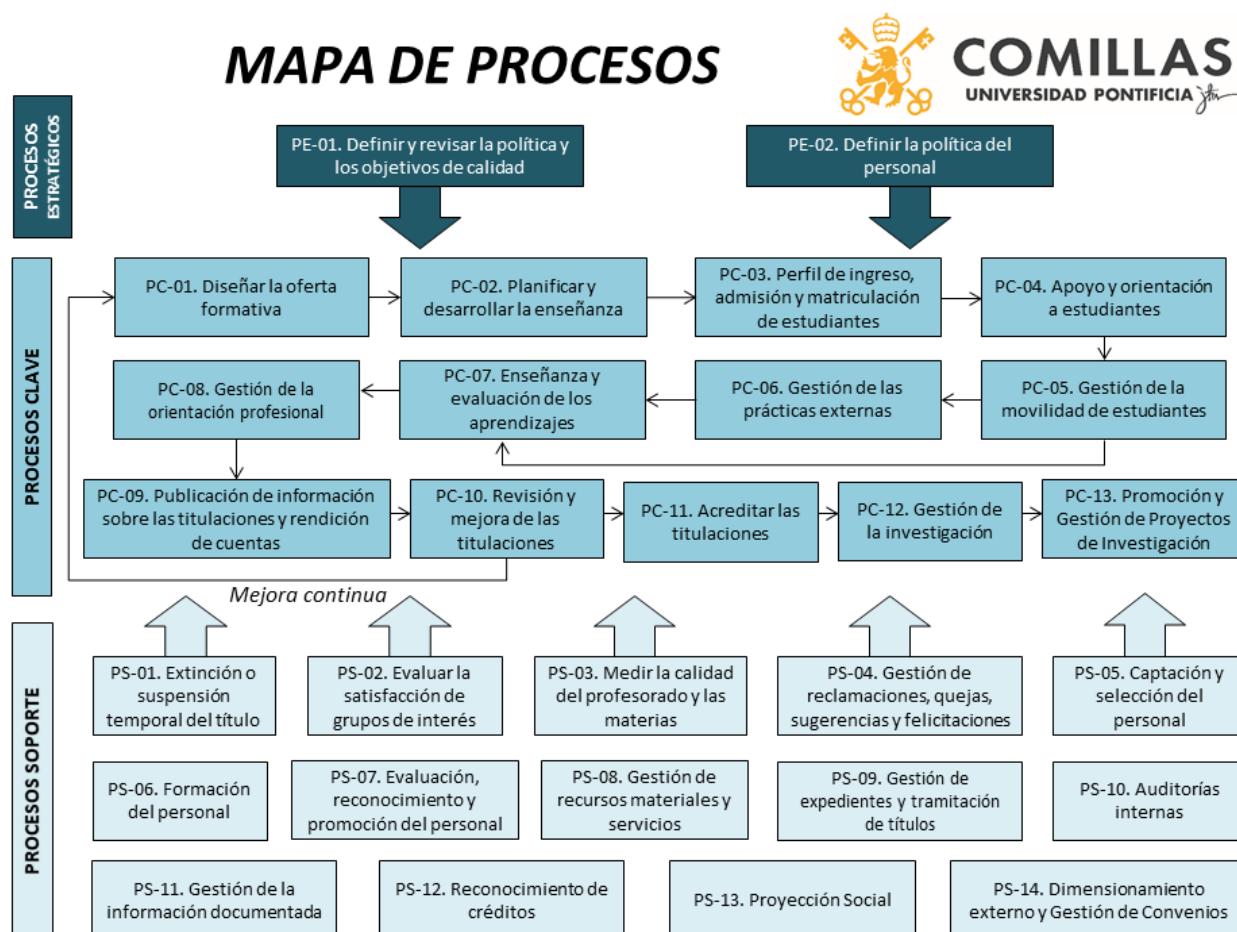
MAPA DE PROCESOS

COMILLAS
UNIVERSIDAD PONTIFICIA

PROCESOS ESTRATÉGICOS

PE-01. Definir y revisar la política y los objetivos de calidad

PE-02. Definir la política del personal

PROCESOS CLAVE

PC-01. Diseñar la oferta formativa

PC-02. Planificar y desarrollar la enseñanza

PC-03. Perfil de ingreso, admisión y matriculación de estudiantes

PC-04. Apoyo y orientación a estudiantes

PC-08. Gestión de la orientación profesional

PC-07. Enseñanza y evaluación de los aprendizajes

PC-06. Gestión de las prácticas externas

PC-05. Gestión de la movilidad de estudiantes

PC-09. Publicación de información sobre las titulaciones y rendición de cuentas

PC-10. Revisión y mejora de las titulaciones

PC-11. Acreditar las titulaciones

PC-12. Gestión de la investigación

PC-13. Promoción y Gestión de Proyectos de Investigación

Mejora continua

PROCESOS SOPORTE

PS-01. Extinción o suspensión temporal del título

PS-02. Evaluar la satisfacción de grupos de interés

PS-03. Medir la calidad del profesorado y las materias

PS-04. Gestión de reclamaciones, quejas, sugerencias y felicitaciones

PS-05. Captación y selección del personal

PS-06. Formación del personal

PS-07. Evaluación, reconocimiento y promoción del personal

PS-08. Gestión de recursos materiales y servicios

PS-09. Gestión de expedientes y tramitación de títulos

PS-10. Auditorías internas

PS-11. Gestión de la información documentada

PS-12. Reconocimiento de créditos

PS-13. Proyección Social

PS-14. Dimensionamiento externo y Gestión de Convenios